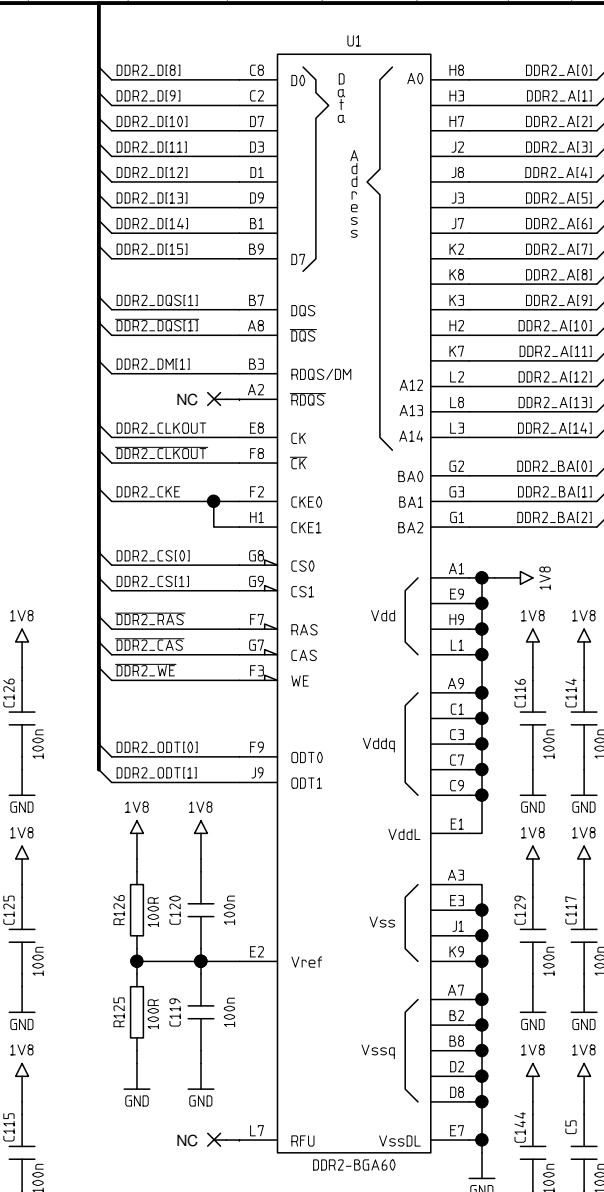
U1

DDR2_D[8] C8
DDR2_D[9] C2
DDR2_D[10] D7
DDR2_D[11] D3
DDR2_D[12] D1
DDR2_D[13] D9
DDR2_D[14] B1
DDR2_D[15] B9

D0
Data
D7

A0
Address
A12
A13
A14

H8 DDR2_A[0]
H3 DDR2_A[1]
H7 DDR2_A[2]
J2 DDR2_A[3]
J8 DDR2_A[4]
J3 DDR2_A[5]
J7 DDR2_A[6]
K2 DDR2_A[7]
K8 DDR2_A[8]
K3 DDR2_A[9]
H2 DDR2_A[10]
K7 DDR2_A[11]
L2 DDR2_A[12]
L8 DDR2_A[13]
L3 DDR2_A[14]

DDR2_DQS[1] B7 DQS
$\overline{\text{DDR2\_DQS[1]}}$ A8 $\overline{\text{DQS}}$
DDR2_DM[1] B3 RDQS/DM
NC A2 $\overline{\text{RDQS}}$
DDR2_CLKOUT E8 CK
$\overline{\text{DDR2\_CLKOUT}}$ F8 $\overline{\text{CK}}$
DDR2_CKE F2 CKE0
H1 CKE1

BA0 G2 DDR2_BA[0]
BA1 G3 DDR2_BA[1]
BA2 G1 DDR2_BA[2]

DDR2_CS[0] G8 CS0
DDR2_CS[1] G9 CS1
$\overline{\text{DDR2\_RAS}}$ F7 RAS
$\overline{\text{DDR2\_CAS}}$ G7 CAS
$\overline{\text{DDR2\_WE}}$ F3 WE
DDR2_ODT[0] F9 ODT0
DDR2_ODT[1] J9 ODT1

Vdd A1 E9 H9 L1
1V8
Vddq A9 C1 C3 C7 C9
VddL E1
Vss A3 E3 J1 K9
Vssq A7 B2 B8 D2 D8
VssDL E7
GND

1V8 1V8
R126 100R
C120 100n
E2 Vref
R125 100R
C119 100n
GND GND

NC L7 RFU
DDR2-BGA60

1V8 C126 100n GND
1V8 C125 100n GND
1V8 C115 100n

1V8 C116 100n GND
1V8 C114 100n GND
1V8 C129 100n GND
1V8 C117 100n GND
1V8 C144 100n
1V8 C5 100n